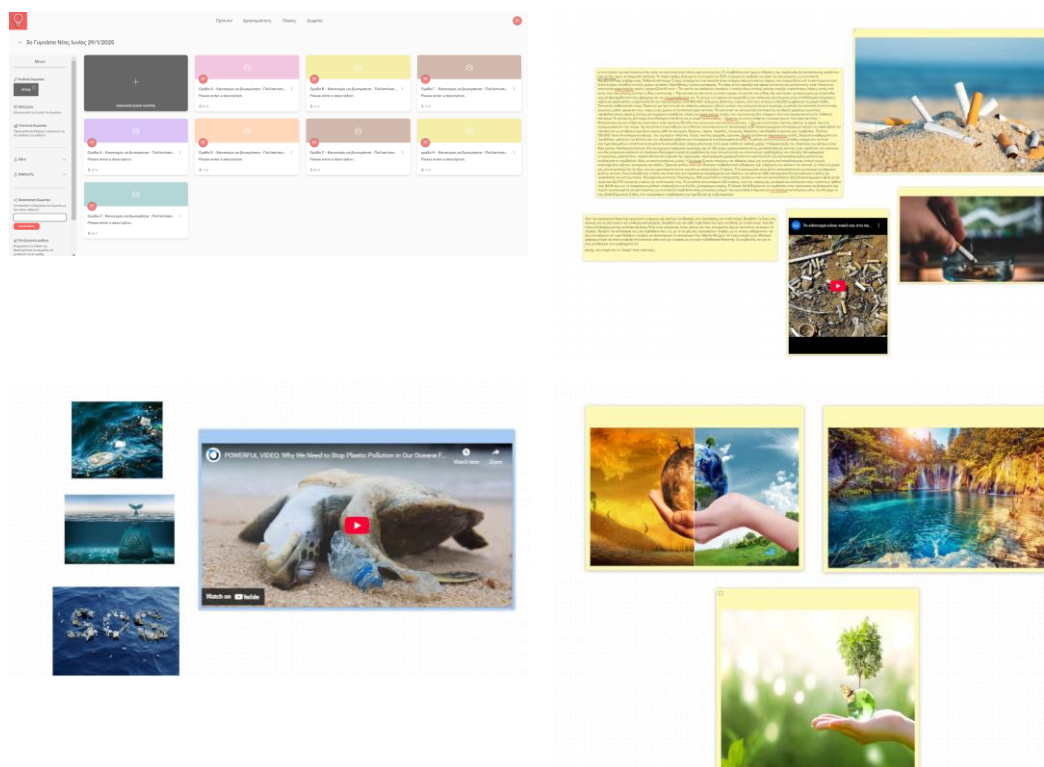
Πρότυπα Δραστηριότητες Πόνοις Δωμάτια

← 3ο Γυμνάσιο Νέας Ιωνίας 29/1/2026

Μενού

Ομάδα Α - Καταστροφή με βεληνεκές - Ταξίδι...
Please enter a description.

Ομάδα Β - Καταστροφή με βεληνεκές - Ταξίδι...
Please enter a description.

Ομάδα Γ - Καταστροφή με βεληνεκές - Ταξίδι...
Please enter a description.

Ομάδα Δ - Καταστροφή με βεληνεκές - Ταξίδι...
Please enter a description.

Ομάδα Ε - Καταστροφή με βεληνεκές - Ταξίδι...
Please enter a description.

Ομάδα Ζ - Καταστροφή με βεληνεκές - Ταξίδι...
Please enter a description.

Ομάδα Η - Καταστροφή με βεληνεκές - Ταξίδι...
Please enter a description.

Ομάδα Θ - Καταστροφή με βεληνεκές - Ταξίδι...
Please enter a description.

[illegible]

POWERFUL VIDEO: Why We Need to Stop Plastic Pollution in Our Oceans F...
Watch later Share
Watch on YouTube

SOS